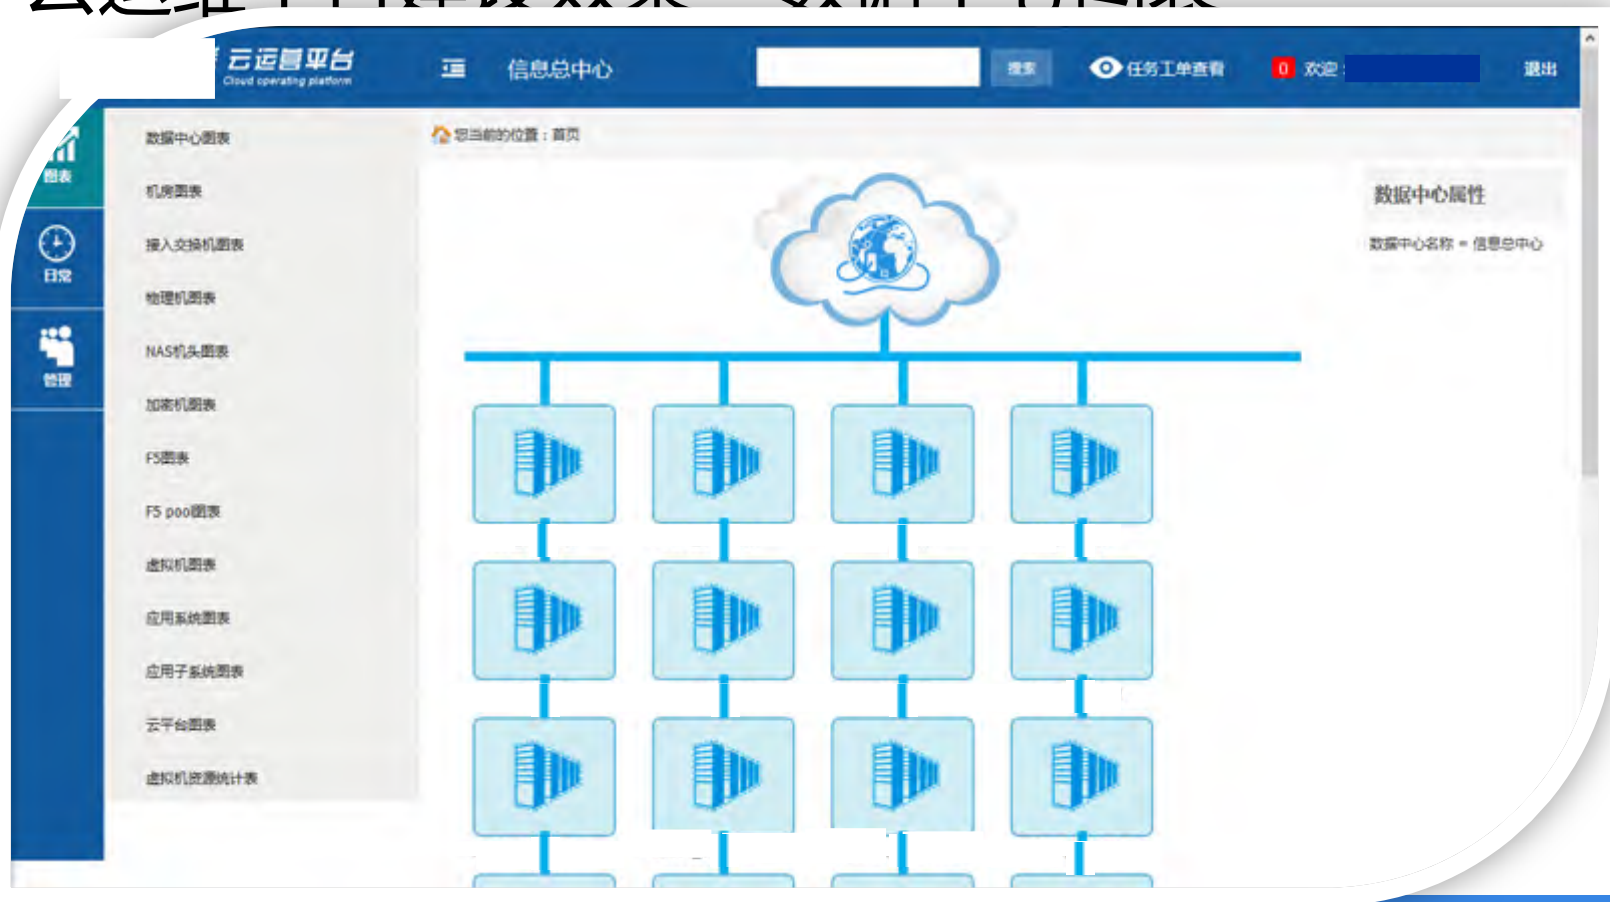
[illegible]

云运营平台
Cloud operating platform

信息总中心

搜索

任务工单查看

0 欢迎

退出

图表

日常

管理

数据中心图表

机房图表

接入交换机图表

物理机图表

NAS机头图表

加密机图表

F5图表

F5 pool图表

虚拟机图表

应用系统图表

应用子系统图表

云平台图表

虚拟机资源统计表

您当前的位置：首页

数据中心属性

数据中心名称 = 信息总中心